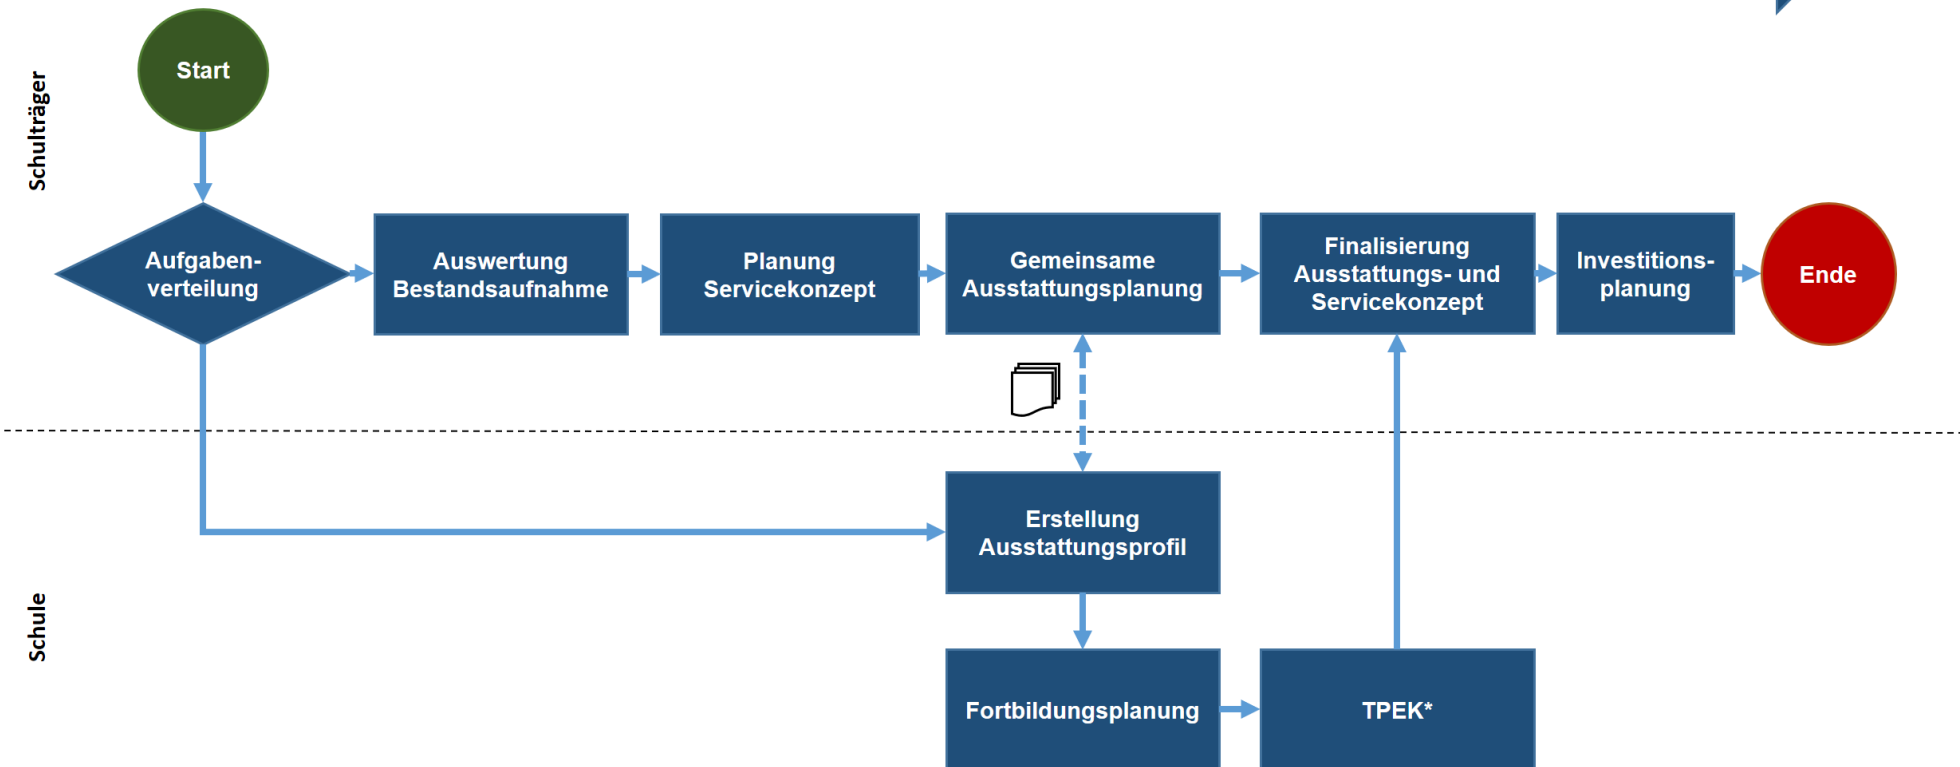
Schulträger

Start

Aufgaben-verteilung

Auswertung Bestandsaufnahme

Planung Servicekonzept

Gemeinsame Ausstattungsplanung

Finalisierung Ausstattungs- und Servicekonzept

Investitions-planung

Ende

Schule

Erstellung Ausstattungsprofil

Fortbildungsplanung

TPEK*